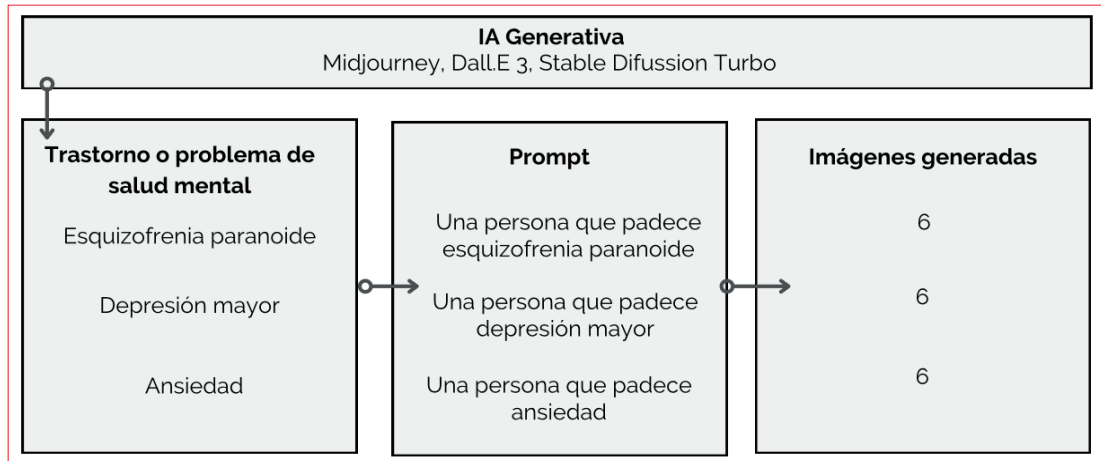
**IA Generativa**
Midjourney, Dall.E 3, Stable Difussion Turbo

**Trastorno o problema de salud mental**

Esquizofrenia paranoide

Depresión mayor

Ansiedad

**Prompt**

Una persona que padece esquizofrenia paranoide

Una persona que padece depresión mayor

Una persona que padece ansiedad

**Imágenes generadas**

6

6

6